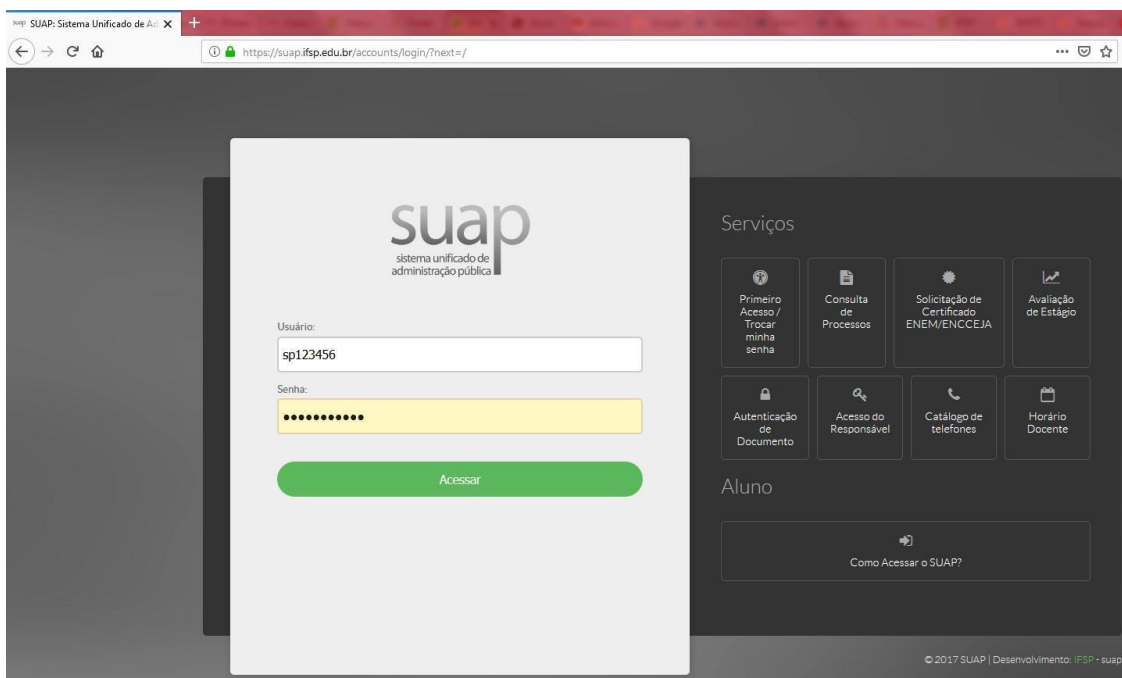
suap SUAP: Sistema Unificado de Ad

https://suap.ifsp.edu.br/accounts/login/?next=/

suap
sistema unificado de administração pública

Usuário:
sp123456
Senha:
•••••••••••

Acessar

Serviços

Primeiro Acesso / Trocar minha senha

Consulta de Processos

Solicitação de Certificado ENEM/ENCCEJA

Avaliação de Estágio

Autenticação de Documento

Acesso do Responsável

Catálogo de telefones

Horário Docente

Aluno

Como Acessar o SUAP?

© 2017 SUAP | Desenvolvimento: IFSP - suap